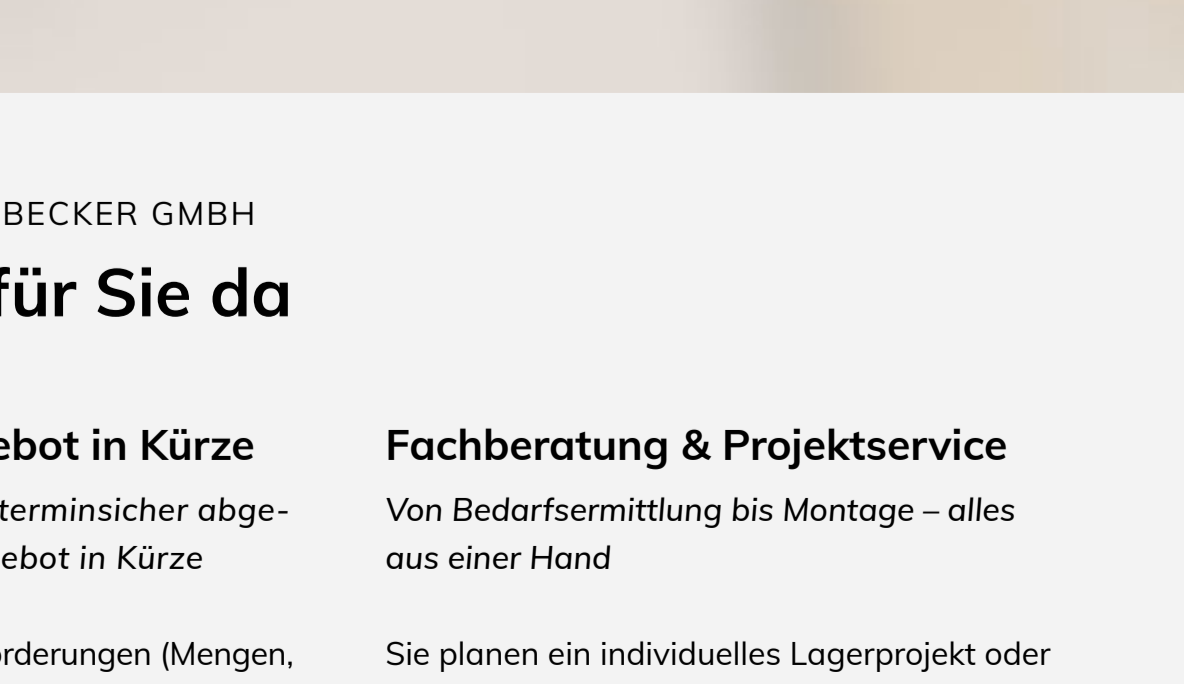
BECKER GMBH

für Sie da

ebot in Kürze

terminsicher abgeebot in Kürze

orderungen (Mengen,

Fachberatung & Projektservice

Von Bedarfsermittlung bis Montage – alles aus einer Hand

Sie planen ein individuelles Lagerprojekt oder